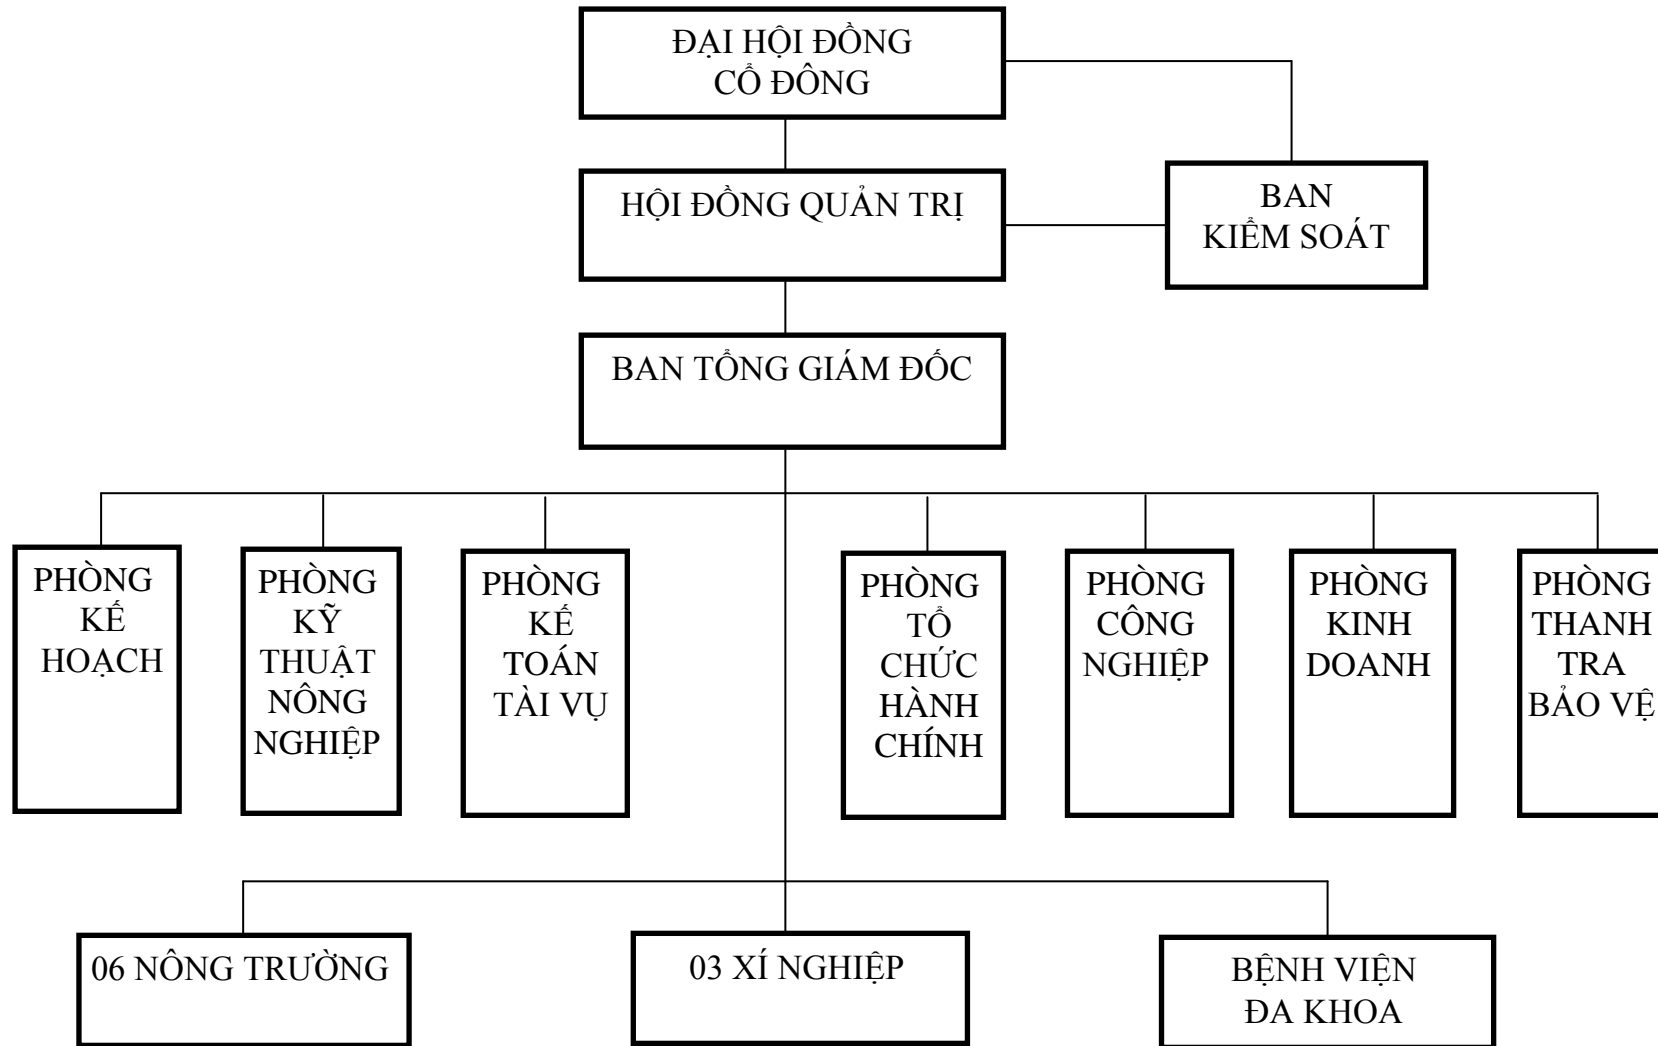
ĐẠI HỘI ĐỒNG CỔ ĐÔNG

HỘI ĐỒNG QUẢN TRỊ

BAN KIỂM SOÁT

BAN TỔNG GIÁM ĐỐC

PHÒNG KẾ HOẠCH

PHÒNG KỸ THUẬT NÔNG NGHIỆP

PHÒNG KẾ TOÁN TÀI VỤ

PHÒNG TỔ CHỨC HÀNH CHÍNH

PHÒNG CÔNG NGHIỆP

PHÒNG KINH DOANH

PHÒNG THANH TRA BẢO VỆ

06 NÔNG TRƯỜNG

03 XÍ NGHIỆP

BỆNH VIỆN ĐA KHOA